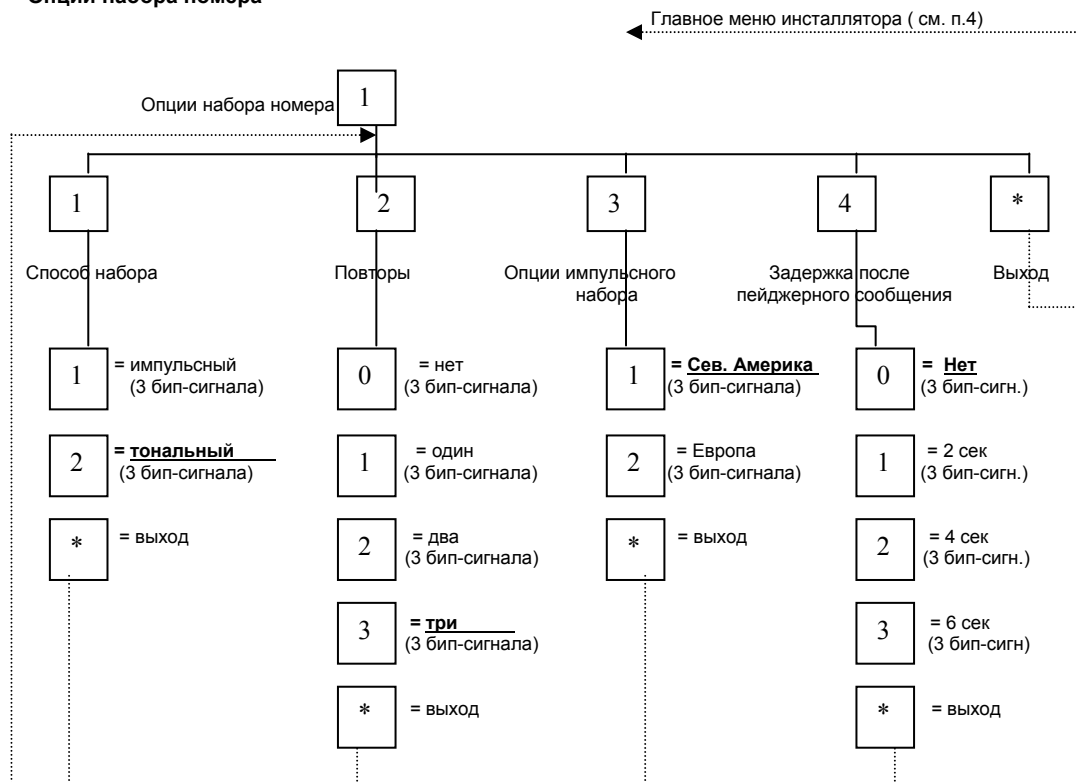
Опции набора номера

Главное меню инсталлятора ( см. п.4)

1
Опции набора номера

1
Способ набора
1 = импульсный (3 бип-сигнала)
2 = **тональный** (3 бип-сигнала)
* = выход

2
Повторы
0 = нет (3 бип-сигнала)
1 = один (3 бип-сигнала)
2 = два (3 бип-сигнала)
3 = **три** (3 бип-сигнала)
* = выход

3
Опции импульсного набора
1 = **Сев. Америка** (3 бип-сигнала)
2 = Европа (3 бип-сигнала)
* = выход

4
Задержка после пейджерного сообщения
0 = **Нет** (3 бип-сигн.)
1 = 2 сек (3 бип-сигн.)
2 = 4 сек (3 бип-сигн.)
3 = 6 сек (3 бип-сигн)
* = выход

*
Выход